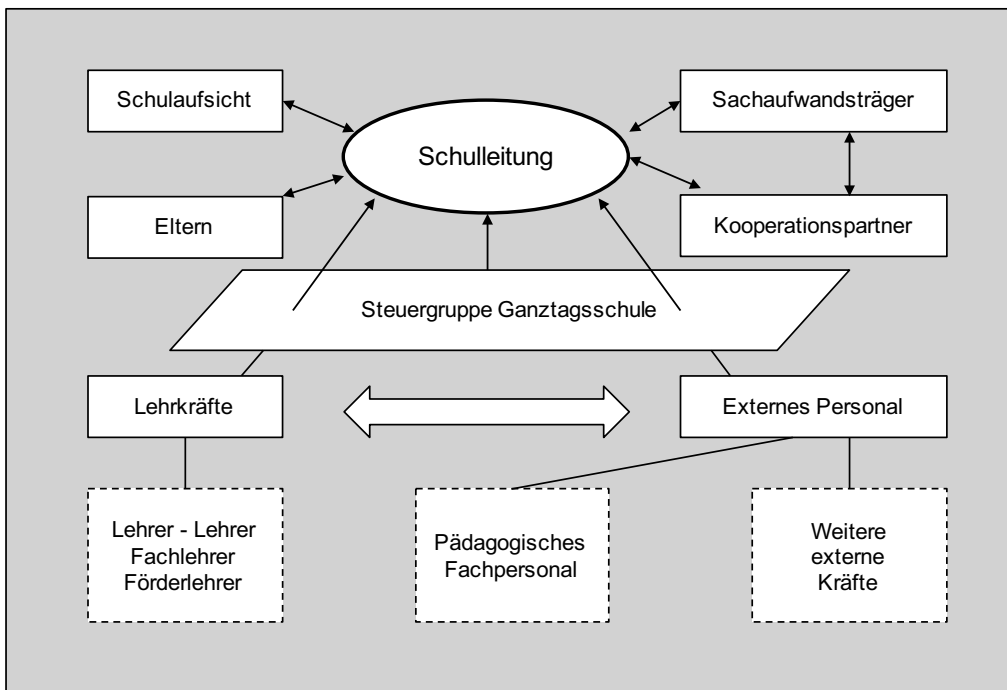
Schulaufsicht

Schulleitung

Sachaufwandsträger

Eltern

Kooperationspartner

Steuergruppe Ganztagsschule

Lehrkräfte

Externes Personal

Lehrer - Lehrer
Fachlehrer
Förderlehrer

Pädagogisches
Fachpersonal

Weitere
externe
Kräfte